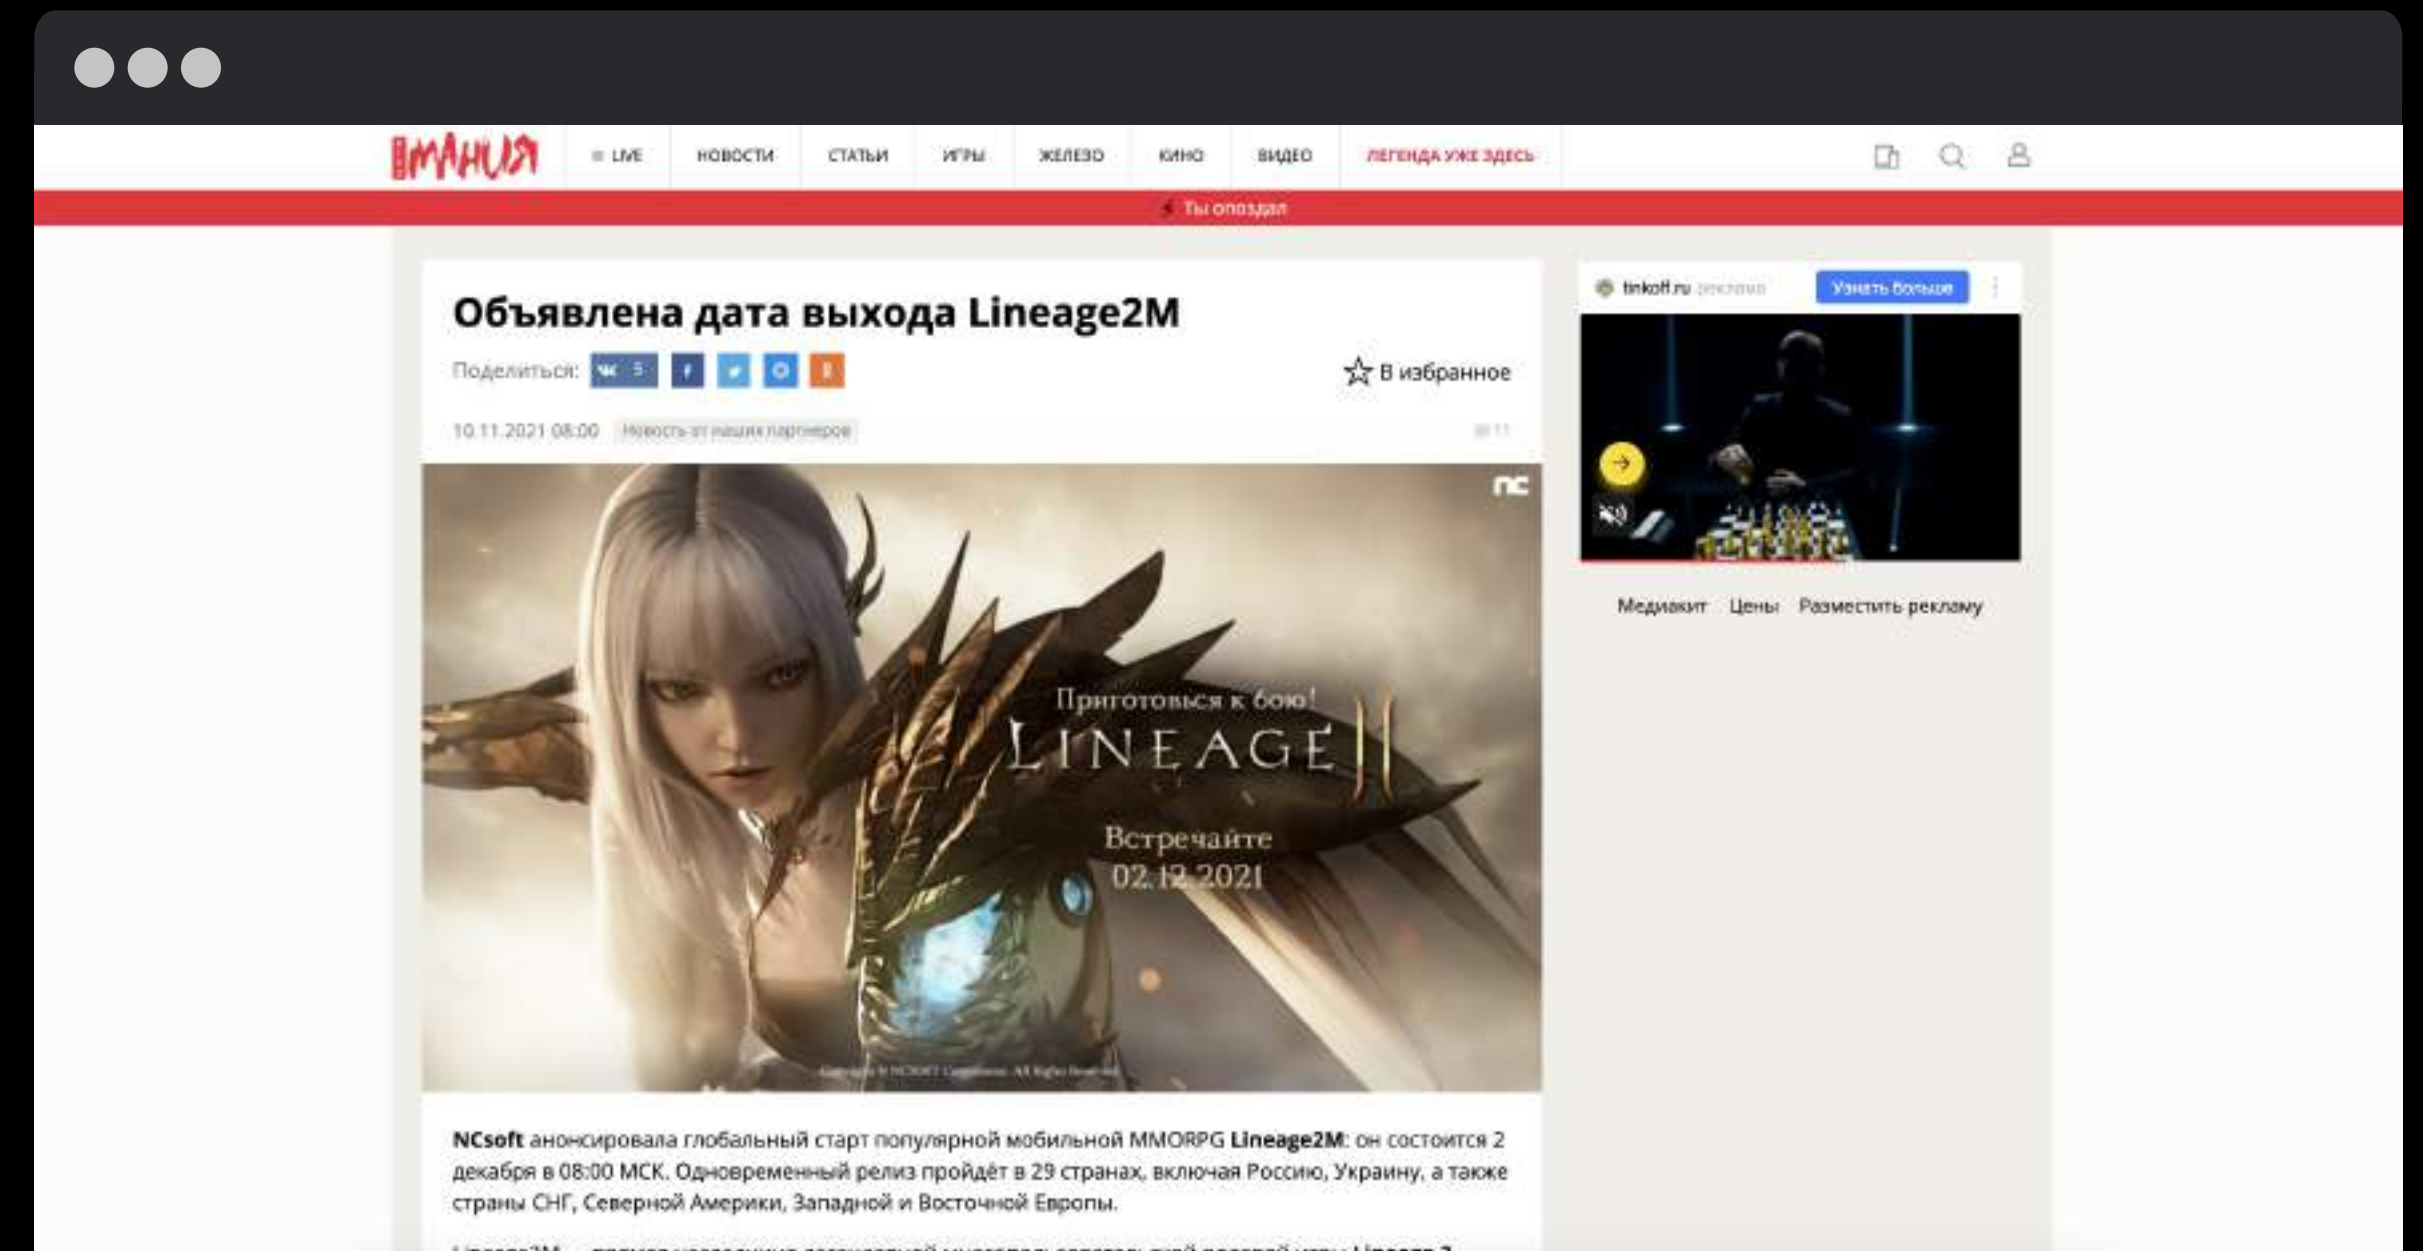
МАНИЯ LIVE НОВОСТИ СТАТЬИ ИГРЫ ЖЕЛЕЗО КИНО ВИДЕО ЛЕГЕНДА УЖЕ ЗДЕСЬ

Ты опоздал

Объявлена дата выхода Lineage2M

Поделиться: 5

В избранное

10.11.2021 08:00 Новость от наших партнеров

nc

Приготовься к бою!
LINEAGE II
Встречайте
02.12.2021

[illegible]

NCsoft анонсировала глобальный старт популярной мобильной MMORPG Lineage2M: он состоится 2 декабря в 08:00 МСК. Одновременный релиз пройдёт в 29 странах, включая Россию, Украину, а также страны СНГ, Северной Америки, Западной и Восточной Европы.

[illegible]

tinkoff.ru реклама Узнать больше

Медиакит Цены Разместить рекламу